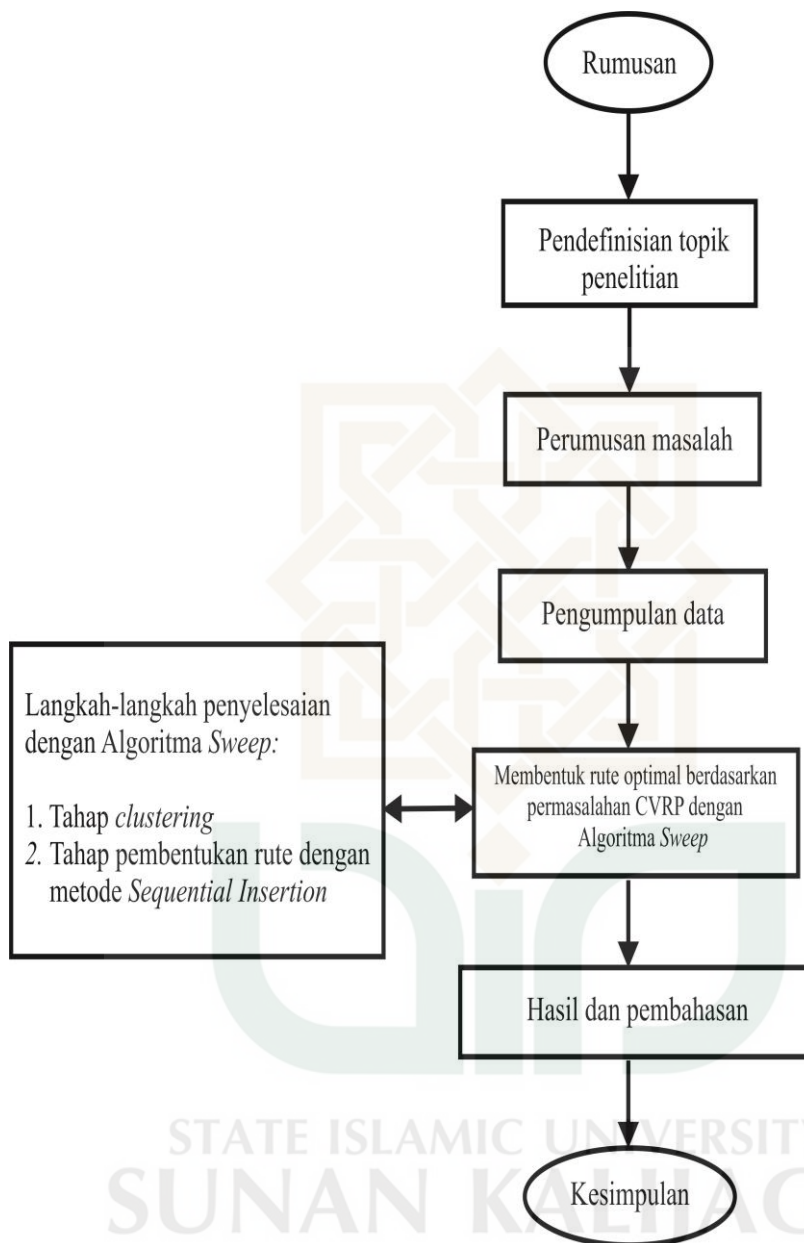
Rumusan

Pendefinisian topik penelitian

Perumusan masalah

Pengumpulan data

Langkah-langkah penyelesaian dengan Algoritma *Sweep:*

1. Tahap *clustering*
2. Tahap pembentukan rute dengan metode *Sequential Insertion*

Membentuk rute optimal berdasarkan permasalahan CVRP dengan Algoritma *Sweep*

Hasil dan pembahasan

Kesimpulan

STATE ISLAMIC UNIVERSIT
SUNAN KALIJAG